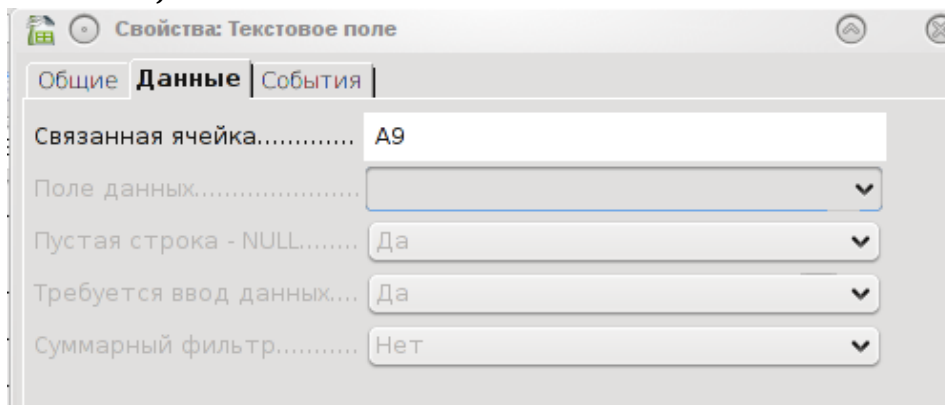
Свойства: Текстовое поле

Общие | Данные | События

Связанная ячейка............ A9

Поле данных....................

Пустая строка - NULL........ Да

Требуется ввод данных.... Да

Суммарный фильтр........... Нет